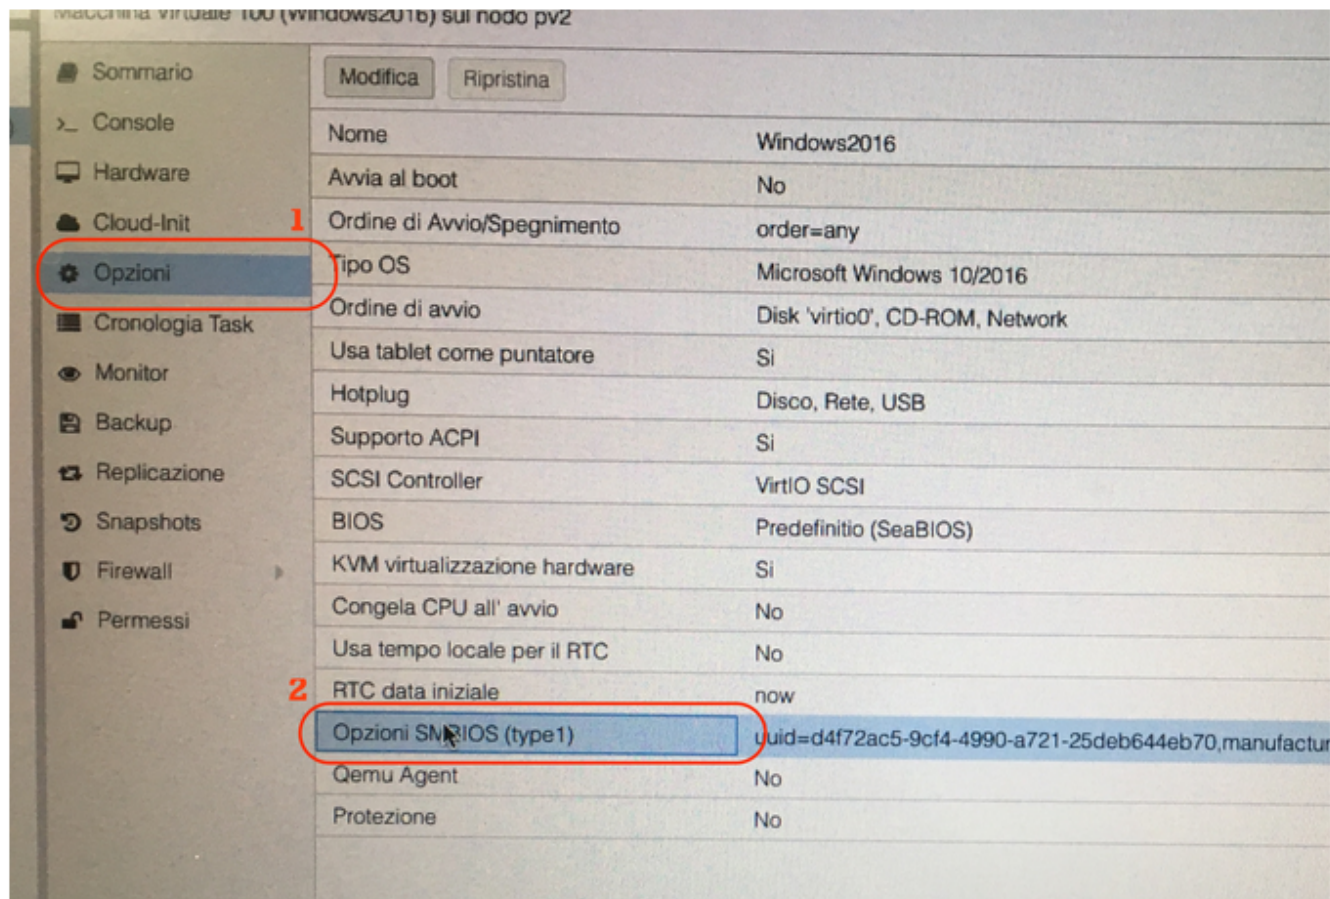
Macchina virtuale 100 (Windows2016) sul nodo pv2

Sommario
Console
Hardware
Cloud-Init
Opzioni
Cronologia Task
Monitor
Backup
Replicazione
Snapshots
Firewall
Permessi

1
2

Modifica
Ripristina

| Nome | Windows2016 |
|---|---|
| Avvia al boot | No |
| Ordine di Avvio/Spegnimento | order=any |
| Tipo OS | Microsoft Windows 10/2016 |
| Ordine di avvio | Disk 'virtio0', CD-ROM, Network |
| Usa tablet come puntatore | Si |
| Hotplug | Disco, Rete, USB |
| Supporto ACPI | Si |
| SCSI Controller | VirtIO SCSI |
| BIOS | Predefinitio (SeaBIOS) |
| KVM virtualizzazione hardware | Si |
| Congela CPU all' avvio | No |
| Usa tempo locale per il RTC | No |
| RTC data iniziale | now |
| Opzioni SMBIOS (type1) | uuid=d4f72ac5-9cf4-4990-a721-25deb644eb70,manufactur |
| Qemu Agent | No |
| Protezione | No |